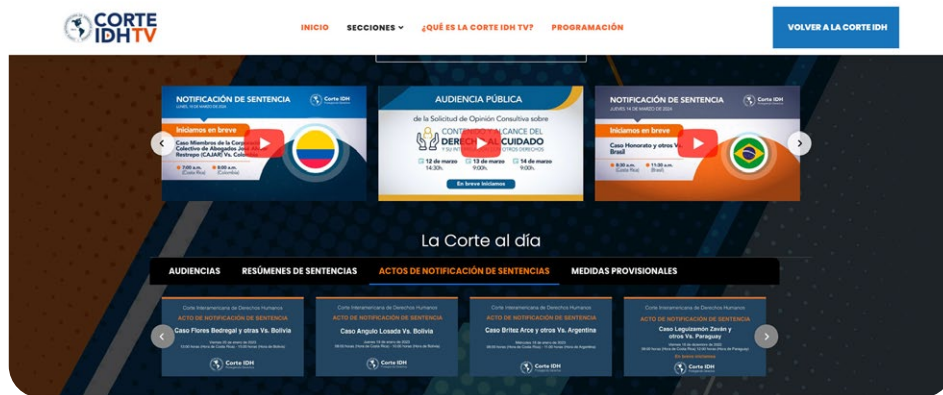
CORTE IDH TV

INICIO SECCIONES ¿QUÉ ES LA CORTE IDH TV? PROGRAMACIÓN

VOLVER A LA CORTE IDH

NOTIFICACIÓN DE SENTENCIA
Corte IDH
Iniciamos en breve
Caso Miembros de la Corporación Colectivo de Abogados José Alvear Restrepo (CAJAR) Vs. Colombia
7:00 a.m. (Costa Rica)
8:00 a.m. (Colombia)

AUDIENCIA PÚBLICA
de la Solicitud de Opinión Consultiva sobre
CONTENIDO Y ALCANCE DEL DERECHO AL CUIDADO Y SU INTERRELACIÓN CON OTROS DERECHOS
12 de marzo 14:30h.
13 de marzo 9:00h.
14 de marzo 9:00h.
En breve iniciamos

NOTIFICACIÓN DE SENTENCIA
Corte IDH
Iniciamos en breve
Caso Honorato y otros Vs. Brasil
8:00 a.m. (Costa Rica)
11:00 a.m. (Brasil)

La Corte al día

AUDIENCIAS RESÚMENES DE SENTENCIAS ACTOS DE NOTIFICACIÓN DE SENTENCIAS MEDIDAS PROVISIONALES

Corte Interamericana de Derechos Humanos
ACTO DE NOTIFICACIÓN DE SENTENCIA
Caso Flores Bedregal y otras Vs. Bolivia
Corte IDH

Corte Interamericana de Derechos Humanos
ACTO DE NOTIFICACIÓN DE SENTENCIA
Caso Angulo Losada Vs. Bolivia
Corte IDH

Corte Interamericana de Derechos Humanos
ACTO DE NOTIFICACIÓN DE SENTENCIA
Caso Britez Arce y otros Vs. Argentina
Corte IDH

Corte Interamericana de Derechos Humanos
ACTO DE NOTIFICACIÓN DE SENTENCIA
Caso Leguizamón Zaván y otros Vs. Paraguay
En breve iniciamos
Corte IDH